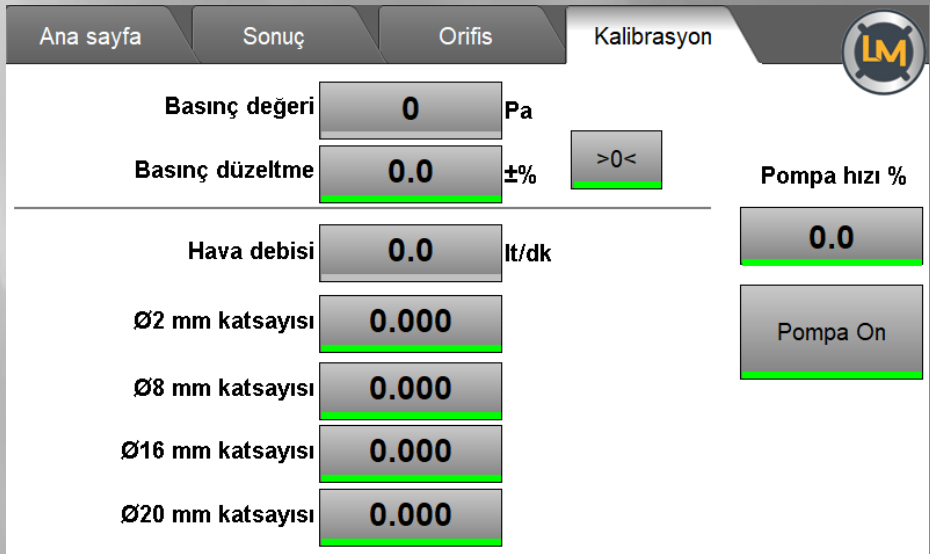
Ana sayfa | Sonuç | Orifis | Kalibrasyon

LM

Basınç değeri 0 Pa

Basınç düzeltme 0.0 ±%

>0<

Pompa hızı %

0.0

Hava debisi 0.0 lt/dk

Pompa On

Ø2 mm katsayısı 0.000

Ø8 mm katsayısı 0.000

Ø16 mm katsayısı 0.000

Ø20 mm katsayısı 0.000